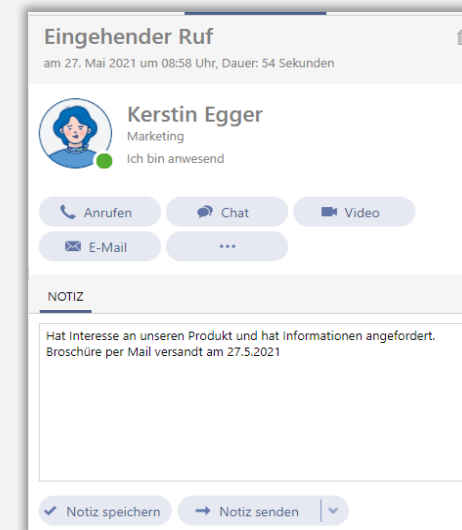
Eingehender Ruf

am 27. Mai 2021 um 08:58 Uhr, Dauer: 54 Sekunden

Kerstin Egger
Marketing
Ich bin anwesend

Anrufen
Chat
Video
E-Mail
•••

NOTIZ

Hat Interesse an unseren Produkt und hat Informationen angefordert.
Broschüre per Mail versandt am 27.5.2021

Notiz speichern
Notiz senden